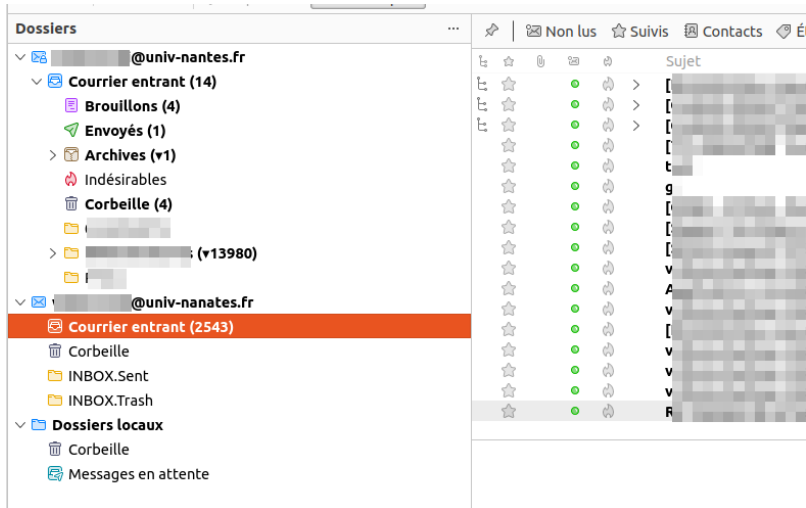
Dossiers ...
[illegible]@univ-nantes.fr
Courrier entrant (14)
Brouillons (4)
Envoyés (1)
Archives (▾1)
Indésirables
Corbeille (4)
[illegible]
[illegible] (▾13980)
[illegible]
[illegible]@univ-nanates.fr
Courrier entrant (2543)
Corbeille
INBOX.Sent
INBOX.Trash
Dossiers locaux
Corbeille
Messages en attente

Non lus
Suivis
Contacts
Sujet